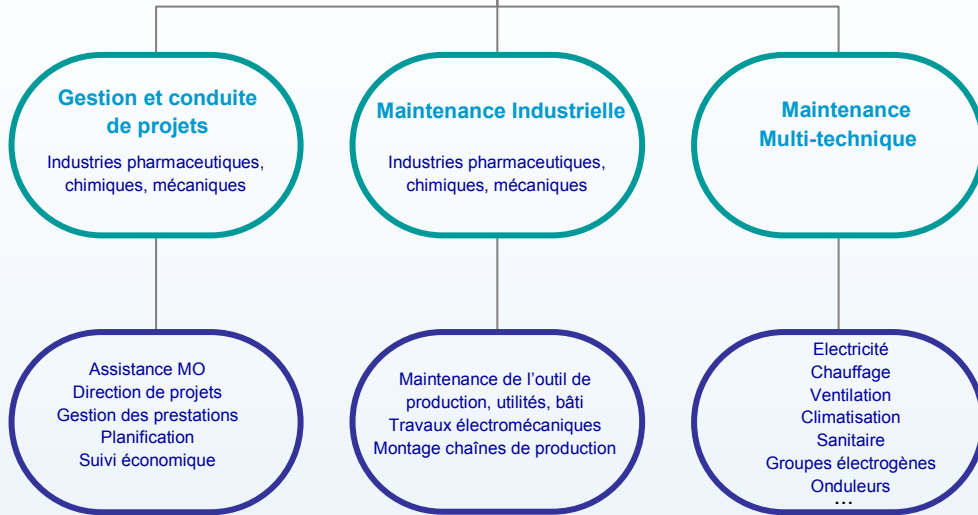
Gestion et conduite de projets

Industries pharmaceutiques, chimiques, mécaniques

Maintenance Industrielle

Industries pharmaceutiques, chimiques, mécaniques

Maintenance Multi-technique

Assistance MO
Direction de projets
Gestion des prestations
Planification
Suivi économique

Maintenance de l'outil de production, utilités, bâti
Travaux électromécaniques
Montage chaînes de production

Electricité
Chauffage
Ventilation
Climatisation
Sanitaire
Groupes électrogènes
Onduleurs
…